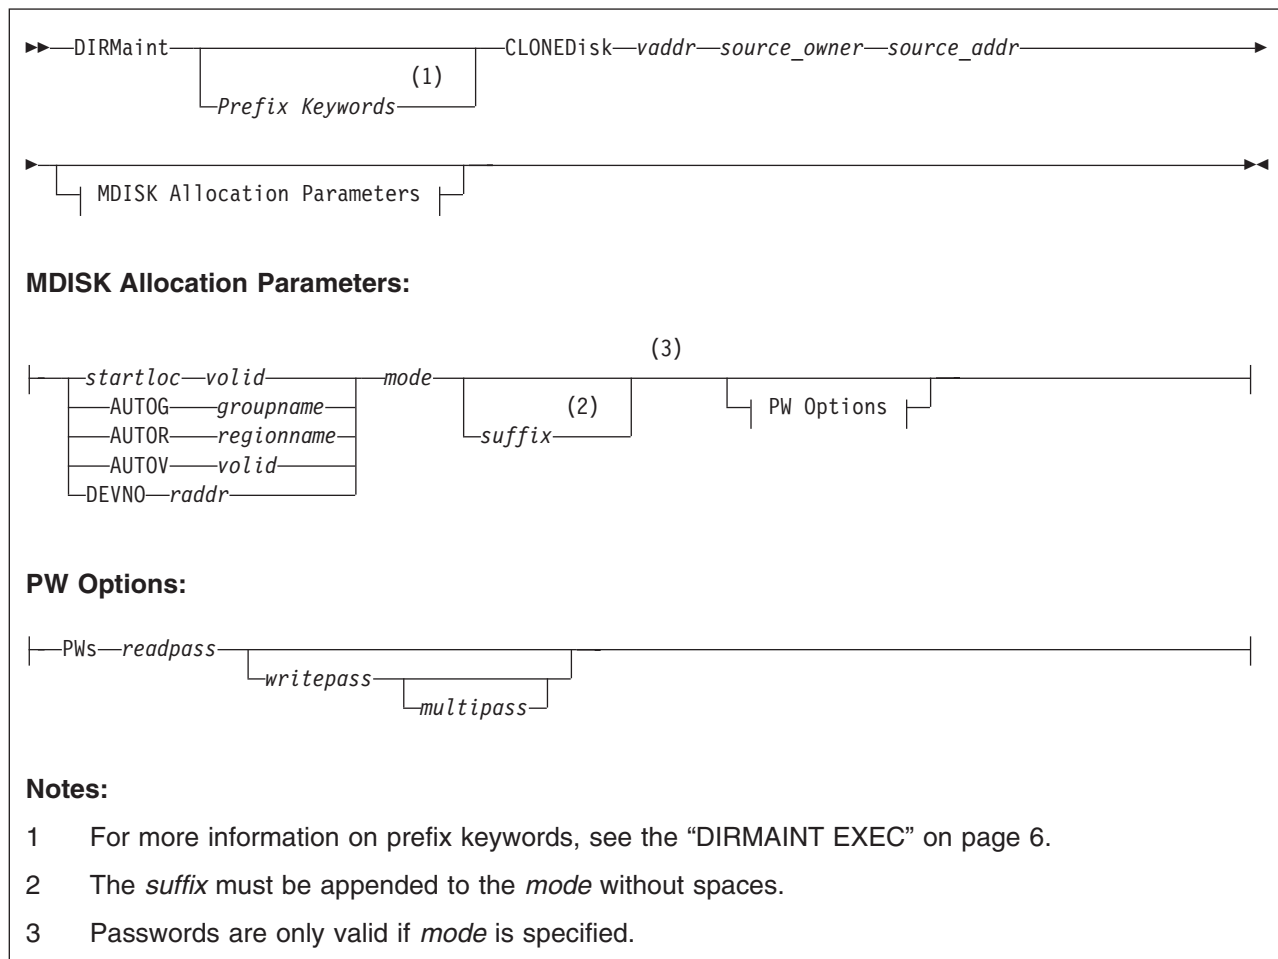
DIRMaint Prefix Keywords (1) CLONEDisk vaddr source_owner source_addr

MDISK Allocation Parameters

MDISK Allocation Parameters:

startloc volid
AUTOG groupname
AUTOR regionname
AUTOV volid
DEVNO raddr
mode
suffix (2)
(3)
PW Options

PW Options:

PWs readpass
writepass
multipass

Notes:

1 For more information on prefix keywords, see the “DIRMAINT EXEC” on page 6.

2 The suffix must be appended to the mode without spaces.

3 Passwords are only valid if mode is specified.